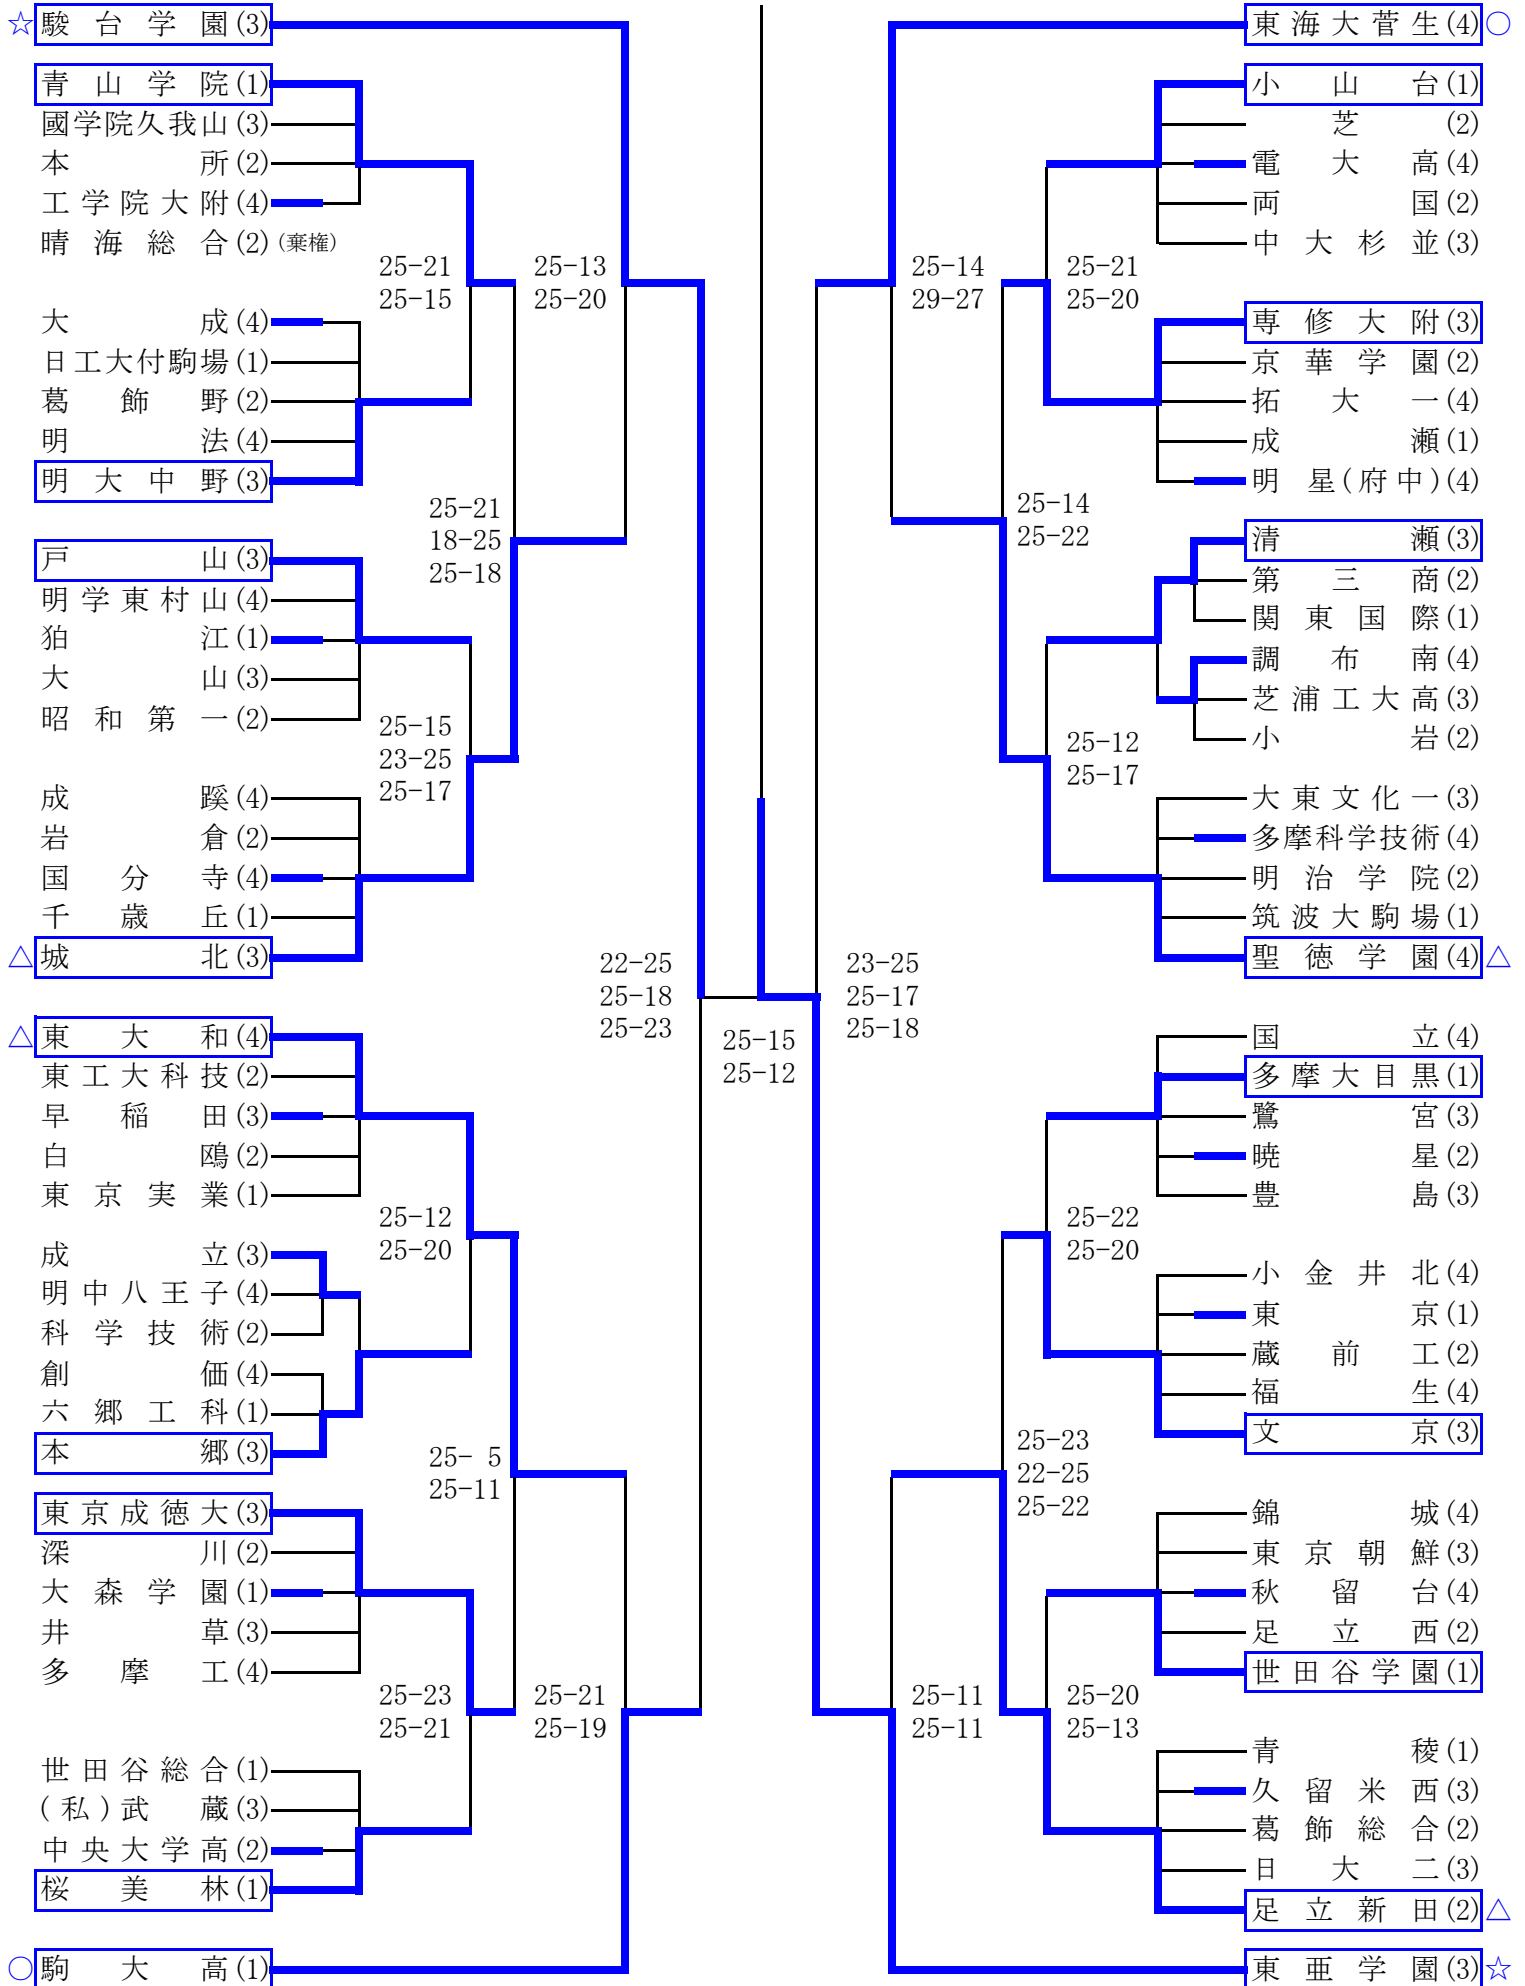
☆駿台学園(3)
青山学院(1)
國学院久我山(3)
本所(2)
工学院大附(4)
晴海総合(2)(棄権)
大成(4)
日工大付駒場(1)
葛飾野(2)
明法(4)
明大中野(3)
戸山(3)
明学東村山(4)
狛江(1)
大山(3)
昭和第一(2)
成蹊(4)
岩倉(2)
国分寺(4)
千歳丘(1)
△城北(3)
△東大和(4)
東工大科技(2)
早稲田(3)
白鴎(2)
東京実業(1)
成立(3)
明中八王子(4)
科学技術(2)
創価(4)
六郷工科(1)
本郷(3)
東京成徳大(3)
深川(2)
大森学園(1)
井草(3)
多摩工(4)
世田谷総合(1)
(私)武蔵(3)
中央大学高(2)
桜美林(1)
○駒大高(1)

25-21
25-15
25-13
25-20
25-21
18-25
25-18
25-15
23-25
25-17
22-25
25-18
25-23
25-15
25-12
25-12
25-20
25-5
25-11
25-23
25-21
25-21
25-19
23-25
25-17
25-18
25-14
29-27
25-21
25-20
25-14
25-22
25-12
25-17
25-22
25-20
25-23
22-25
25-22
25-11
25-11
25-20
25-13

東海大菅生(4)○
小山台(1)
芝(2)
電大高(4)
両国(2)
中大杉並(3)
専修大附(3)
京華学園(2)
拓大一(4)
成瀬(1)
明星(府中)(4)
清瀬(3)
第三商(2)
関東国際(1)
調布南(4)
芝浦工大高(3)
小岩(2)
大東文化一(3)
多摩科学技術(4)
明治学院(2)
筑波大駒場(1)
聖徳学園(4)△
国立(4)
多摩大目黒(1)
鷺宮(3)
暁星(2)
豊島(3)
小金井北(4)
東京(1)
蔵前工(2)
福生(4)
文京(3)
錦城(4)
東京朝鮮(3)
秋留台(4)
足立西(2)
世田谷学園(1)
青稜(1)
久留米西(3)
葛飾総合(2)
日大二(3)
足立新田(2)△
東亜学園(3)☆